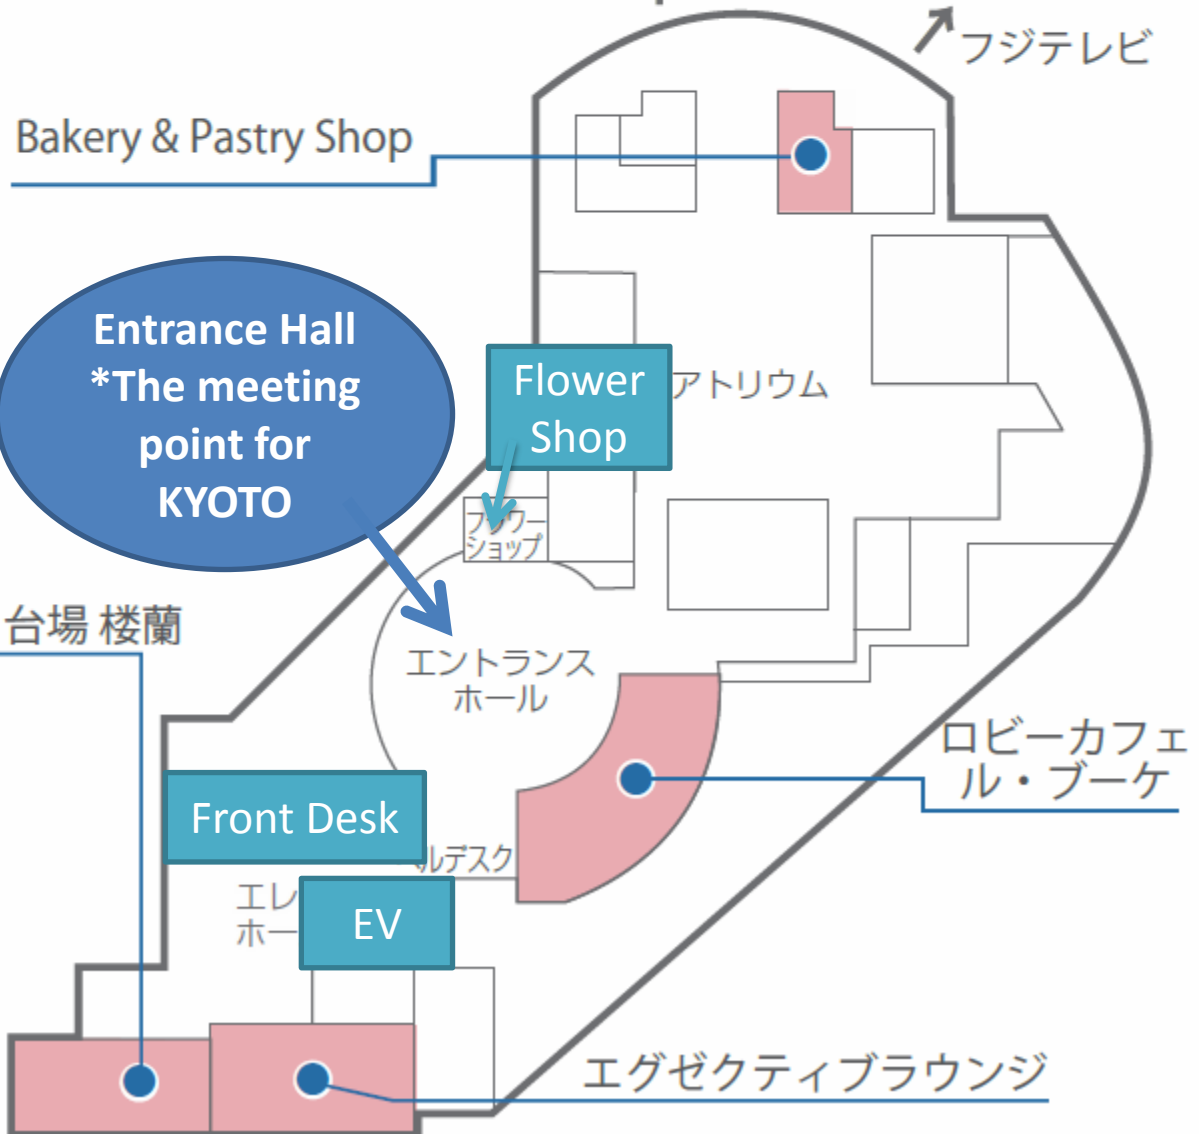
フジテレビ

Bakery & Pastry Shop

Entrance Hall
*The meeting point for KYOTO

Flower Shop

アトリウム

フワー
ショップ

台場 楼蘭

エントランス
ホール

ロビーカフェ
ル・ブーケ

Front Desk

ルデスク

エレ
ホー

EV

エグゼクティブラウンジ